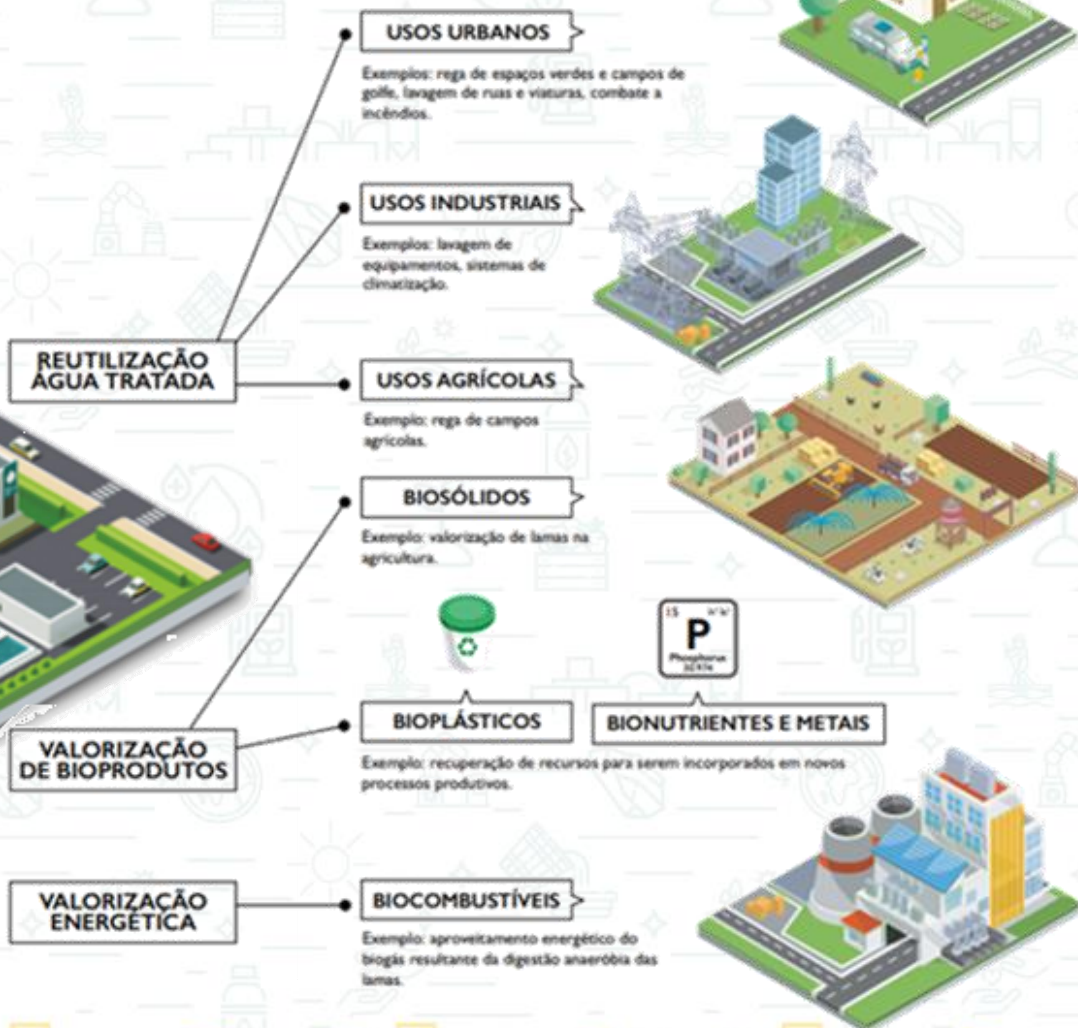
USOS URBANOS

Exemplos: rega de espaços verdes e campos de golfe, lavagem de ruas e viaturas, combate a incêndios.

USOS INDUSTRIAIS

Exemplos: lavagem de equipamentos, sistemas de climatização.

REUTILIZAÇÃO ÁGUA TRATADA

USOS AGRÍCOLAS

Exemplo: rega de campos agrícolas.

BIOSÓLIDOS

Exemplo: valorização de lamas na agricultura.

15 P Phosphorus 30.974

BIOPLÁSTICOS

BIONUTRIENTES E METAIS

VALORIZAÇÃO DE BIOPRODUTOS

Exemplo: recuperação de recursos para serem incorporados em novos processos produtivos.

VALORIZAÇÃO ENERGÉTICA

BIOCOMBUSTÍVEIS

Exemplo: aproveitamento energético do biogás resultante da digestão anaeróbia das lamas.